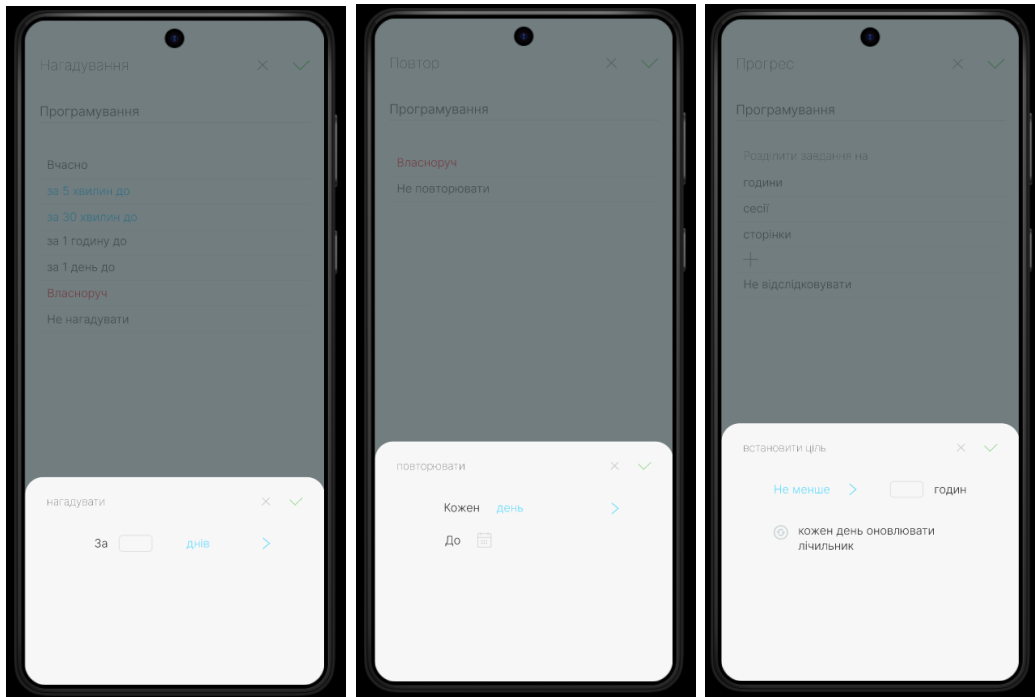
Нагадування

Програмування

Вчасно
за 5 хвилин до
за 30 хвилин до
за 1 годину до
за 1 день до
Власноруч
Не нагадувати

нагадувати

За днів

Повтор

Програмування

Власноруч
Не повторювати

повторювати

Кожен день

До

Прогрес

Програмування

Розділити завдання на
години
сесії
сторінки
+
Не відслідковувати

встановити ціль

Не менше годин

кожен день оновлювати лічильник